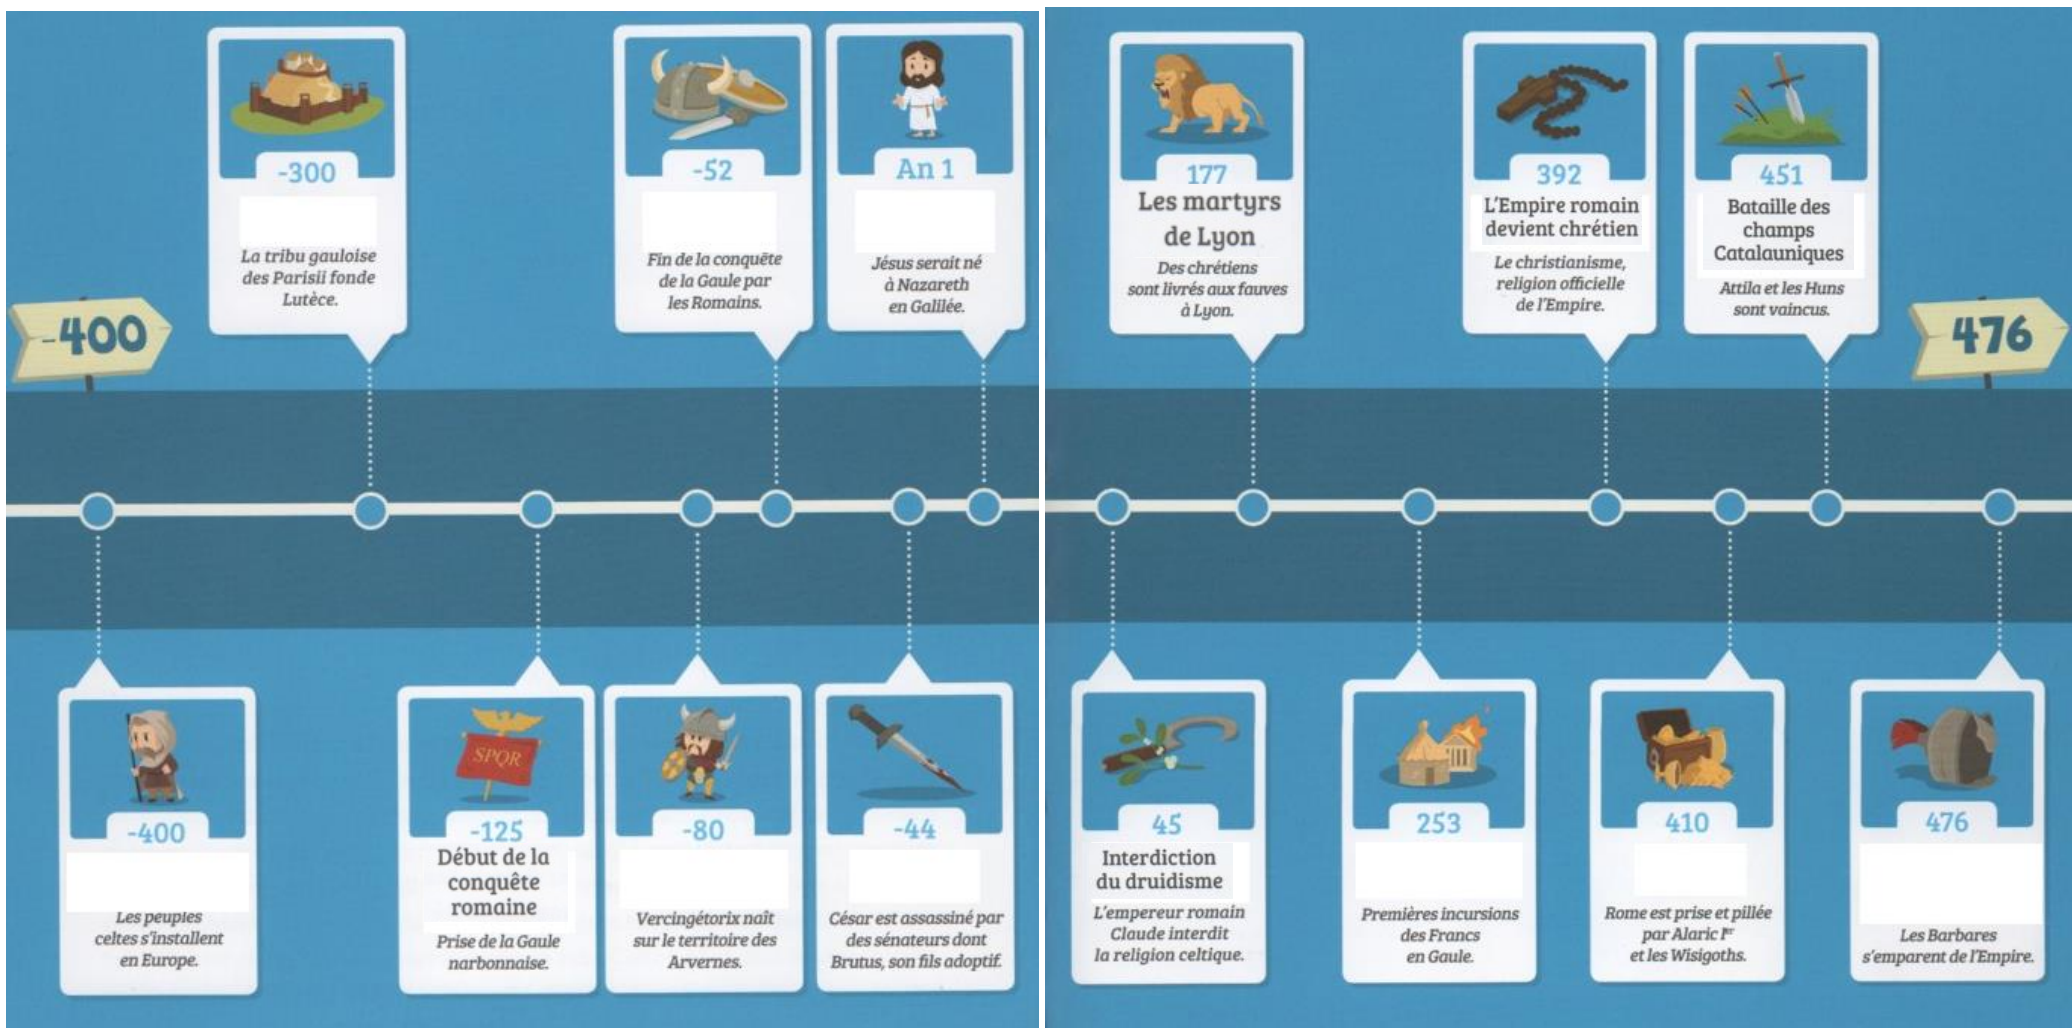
-400

-300

La tribu gauloise des Parisii fonde Lutèce.

-52

Fin de la conquête de la Gaule par les Romains.

An 1

Jésus serait né à Nazareth en Galilée.

-400

Les peuples celtes s'installent en Europe.

SPQR

-125

Début de la conquête romaine

Prise de la Gaule narbonnaise.

-80

Vercingétorix naît sur le territoire des Arvernes.

-44

César est assassiné par des sénateurs dont Brutus, son fils adoptif.

177

Les martyrs de Lyon

Des chrétiens sont livrés aux fauves à Lyon.

392

L'Empire romain devient chrétien

Le christianisme, religion officielle de l'Empire.

451

Bataille des champs Catalauniques

Attila et les Huns sont vaincus.

476

45

Interdiction du druidisme

L'empereur romain Claude interdit la religion celtique.

253

Premières incursions des Francs en Gaule.

410

Rome est prise et pillée par Alaric I$^{er}$ et les Wisigoths.

476

Les Barbares s'emparent de l'Empire.